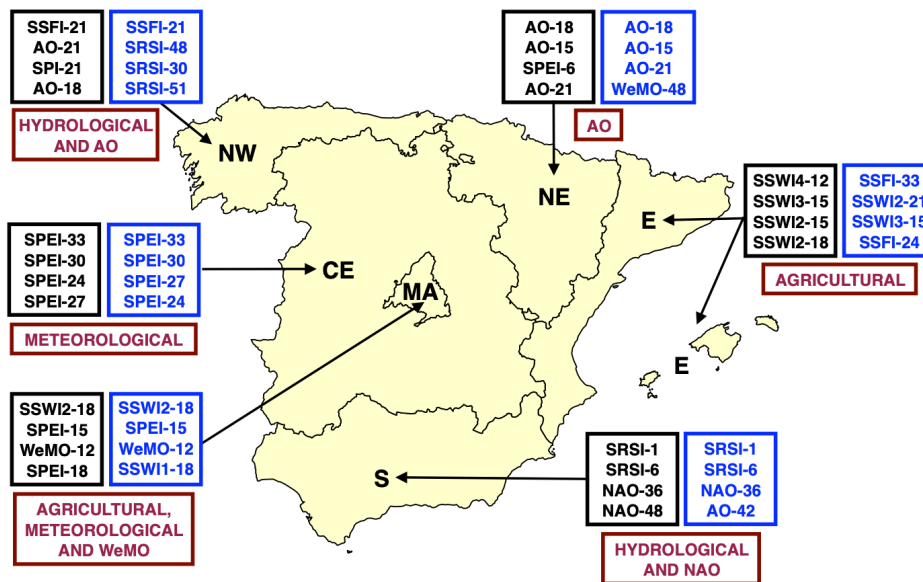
SSFI-21
AO-21
SPI-21
AO-18

SSFI-21
SRSI-48
SRSI-30
SRSI-51

HYDROLOGICAL AND AO

NW

AO-18
AO-15
SPEI-6
AO-21

AO-18
AO-15
AO-21
WeMO-48

AO

NE

SSWI4-12
SSWI3-15
SSWI2-15
SSWI2-18

SSFI-33
SSWI2-21
SSWI3-15
SSFI-24

AGRICULTURAL

E

SPEI-33
SPEI-30
SPEI-24
SPEI-27

SPEI-33
SPEI-30
SPEI-27
SPEI-24

METEOROLOGICAL

CE

MA

E

SSWI2-18
SPEI-15
WeMO-12
SPEI-18

SSWI2-18
SPEI-15
WeMO-12
SSWI1-18

AGRICULTURAL, METEOROLOGICAL AND WeMO

S

SRSI-1
SRSI-6
NAO-36
NAO-48

SRSI-1
SRSI-6
NAO-36
AO-42

HYDROLOGICAL AND NAO